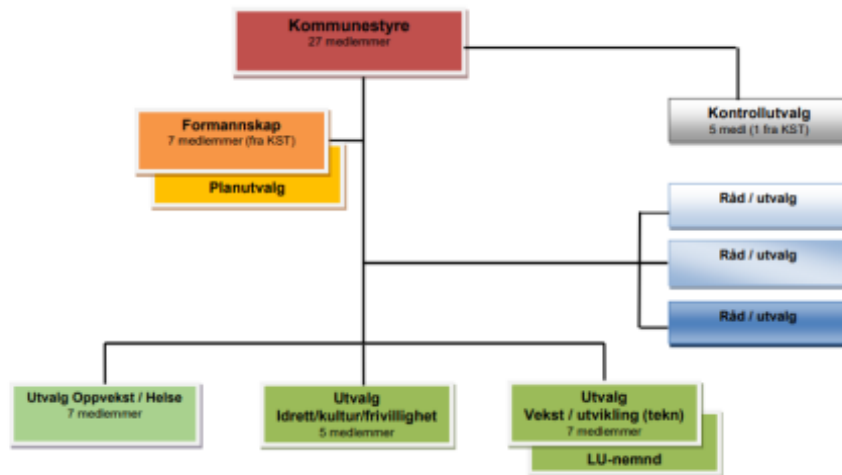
Kommunestyre
27 medlemmer

Formannskap
7 medlemmer (fra KST)

Planutvalg

Kontrollutvalg
5 medl (1 fra KST)

Råd / utvalg

Råd / utvalg

Råd / utvalg

Utvalg Oppvekst / Helse
7 medlemmer

Utvalg
Idrett/kultur/frivillighet
5 medlemmer

Utvalg
Vekst / utvikling (tekn)
7 medlemmer

LU-nemnd